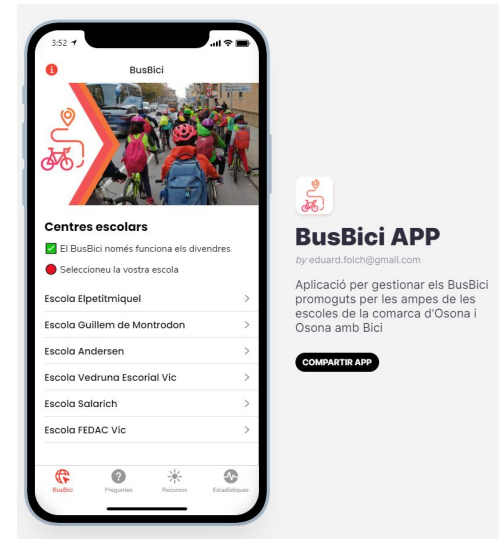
3:52

BusBici

Centres escolars

El BusBici només funciona els divendres

Seleccioneu la vostra escola

Escola Elpetitmiquel

Escola Guillem de Montrodon

Escola Andersen

Escola Vedruna Escorial Vic

Escola Salarich

Escola FEDAC Vic

BusBici

Preguntes

Recursos

Estadístiques

BusBici APP

by eduard.foich@gmail.com

Aplicació per gestionar els BusBici promoguts per les ampes de les escoles de la comarca d'Osona i Osona amb Bici

COMPARTIR APP